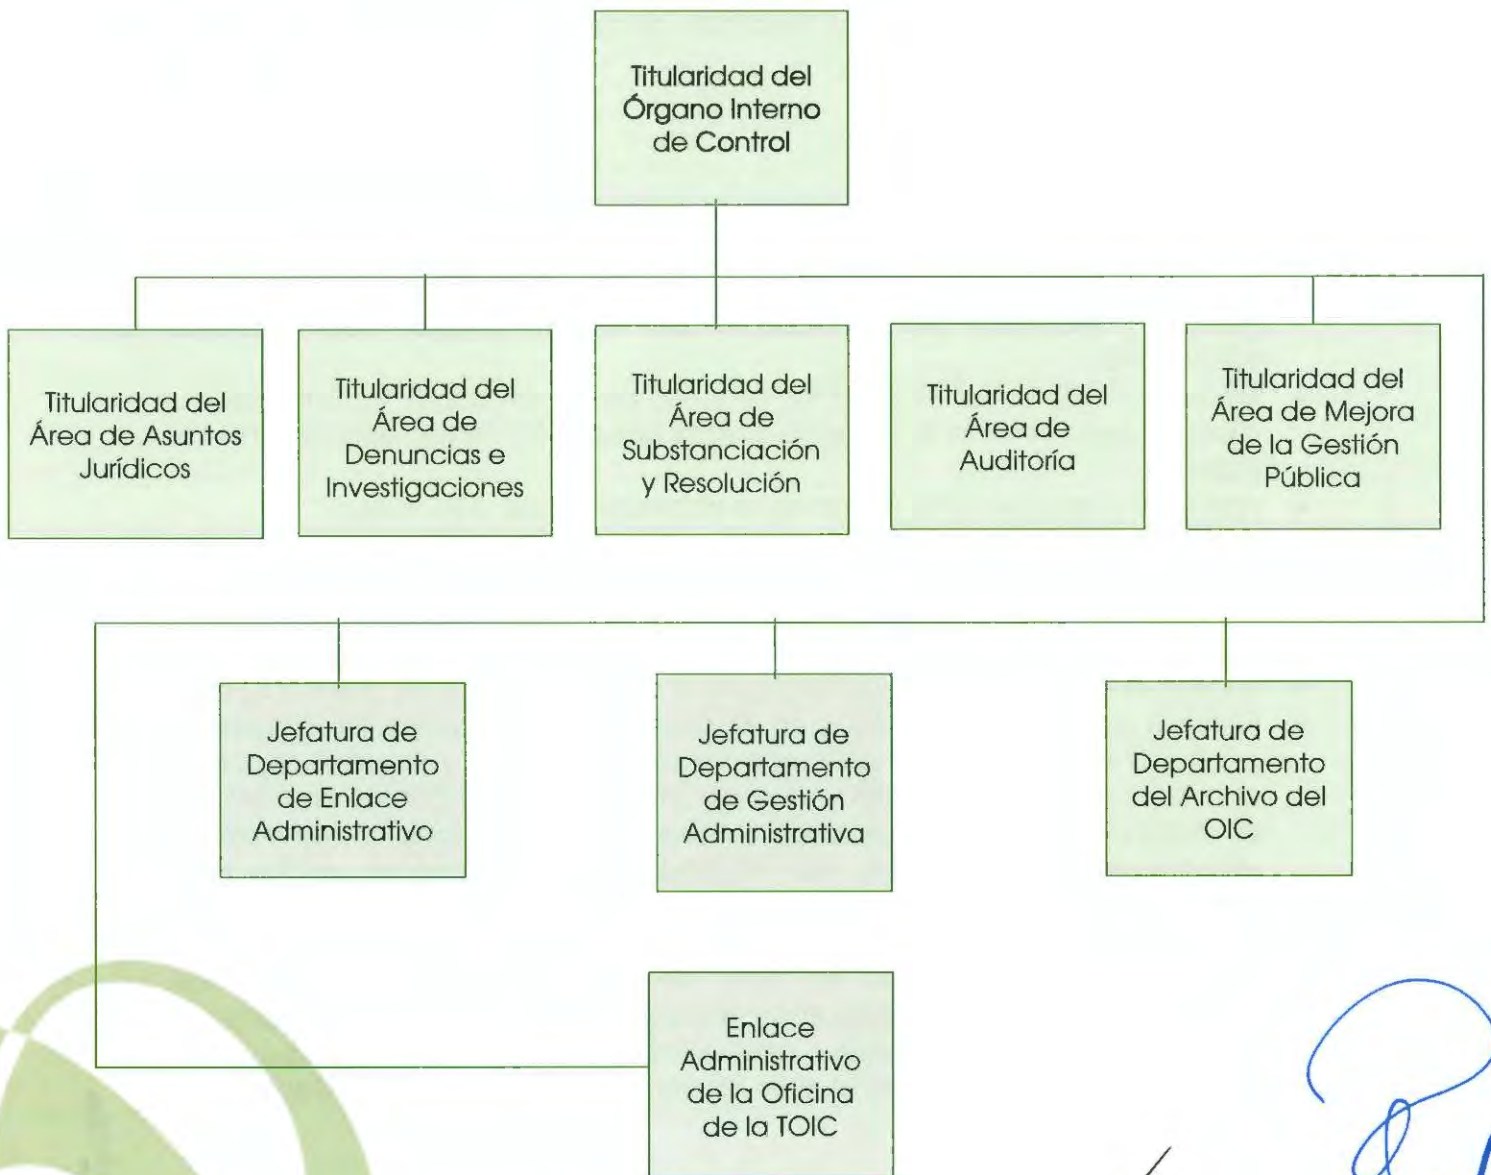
Titularidad del Órgano Interno de Control

Titularidad del Área de Asuntos Jurídicos

Titularidad del Área de Denuncias e Investigaciones

Titularidad del Área de Substanciación y Resolución

Titularidad del Área de Auditoría

Titularidad del Área de Mejora de la Gestión Pública

Jefatura de Departamento de Enlace Administrativo

Jefatura de Departamento de Gestión Administrativa

Jefatura de Departamento del Archivo del OIC

Enlace Administrativo de la Oficina de la TOIC